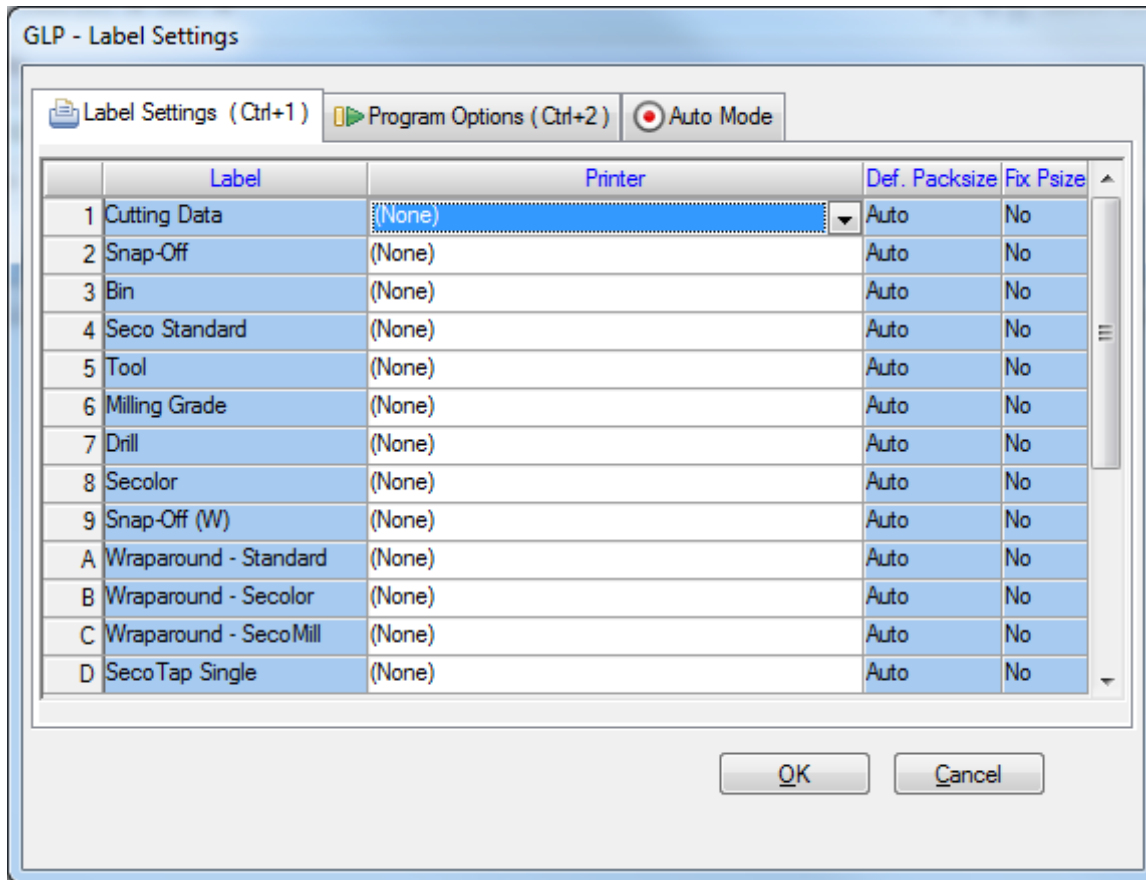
GLP - Label Settings

Label Settings ( Ctrl+1 )
Program Options ( Ctrl+2 )
Auto Mode

| | Label | Printer | Def. Packsize | Fix Psize |
|---|---|---|---|---|
| 1 | Cutting Data | (None) | Auto | No |
| 2 | Snap-Off | (None) | Auto | No |
| 3 | Bin | (None) | Auto | No |
| 4 | Seco Standard | (None) | Auto | No |
| 5 | Tool | (None) | Auto | No |
| 6 | Milling Grade | (None) | Auto | No |
| 7 | Drill | (None) | Auto | No |
| 8 | Secolor | (None) | Auto | No |
| 9 | Snap-Off (W) | (None) | Auto | No |
| A | Wraparound - Standard | (None) | Auto | No |
| B | Wraparound - Secolor | (None) | Auto | No |
| C | Wraparound - SecoMill | (None) | Auto | No |
| D | SecoTap Single | (None) | Auto | No |

OK
Cancel